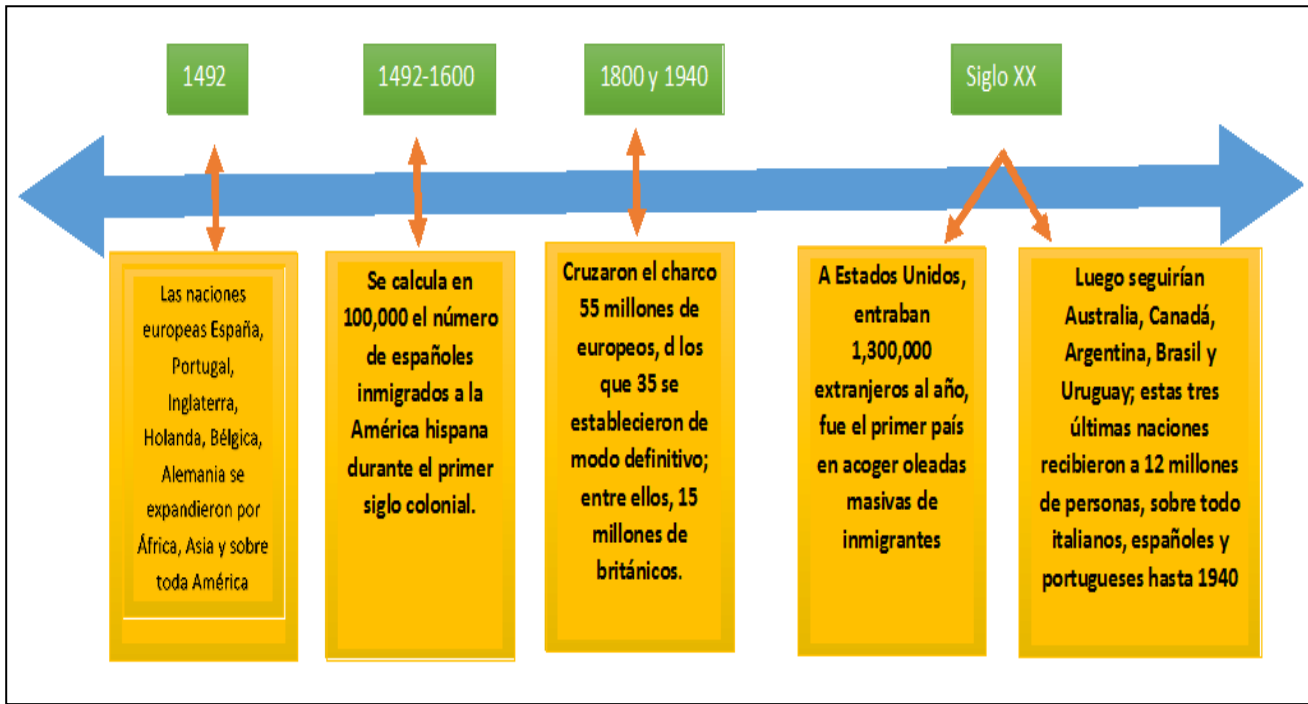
1492

1492-1600

1800 y 1940

Siglo XX

Las naciones europeas España, Portugal, Inglaterra, Holanda, Bélgica, Alemania se expandieron por África, Asia y sobre toda América

Se calcula en 100,000 el número de españoles inmigrados a la América hispana durante el primer siglo colonial.

Cruzaron el charco 55 millones de europeos, d los que 35 se establecieron de modo definitivo; entre ellos, 15 millones de británicos.

A Estados Unidos, entraban 1,300,000 extranjeros al año, fue el primer país en acoger oleadas masivas de inmigrantes

Luego seguirían Australia, Canadá, Argentina, Brasil y Uruguay; estas tres últimas naciones recibieron a 12 millones de personas, sobre todo italianos, españoles y portugueses hasta 1940